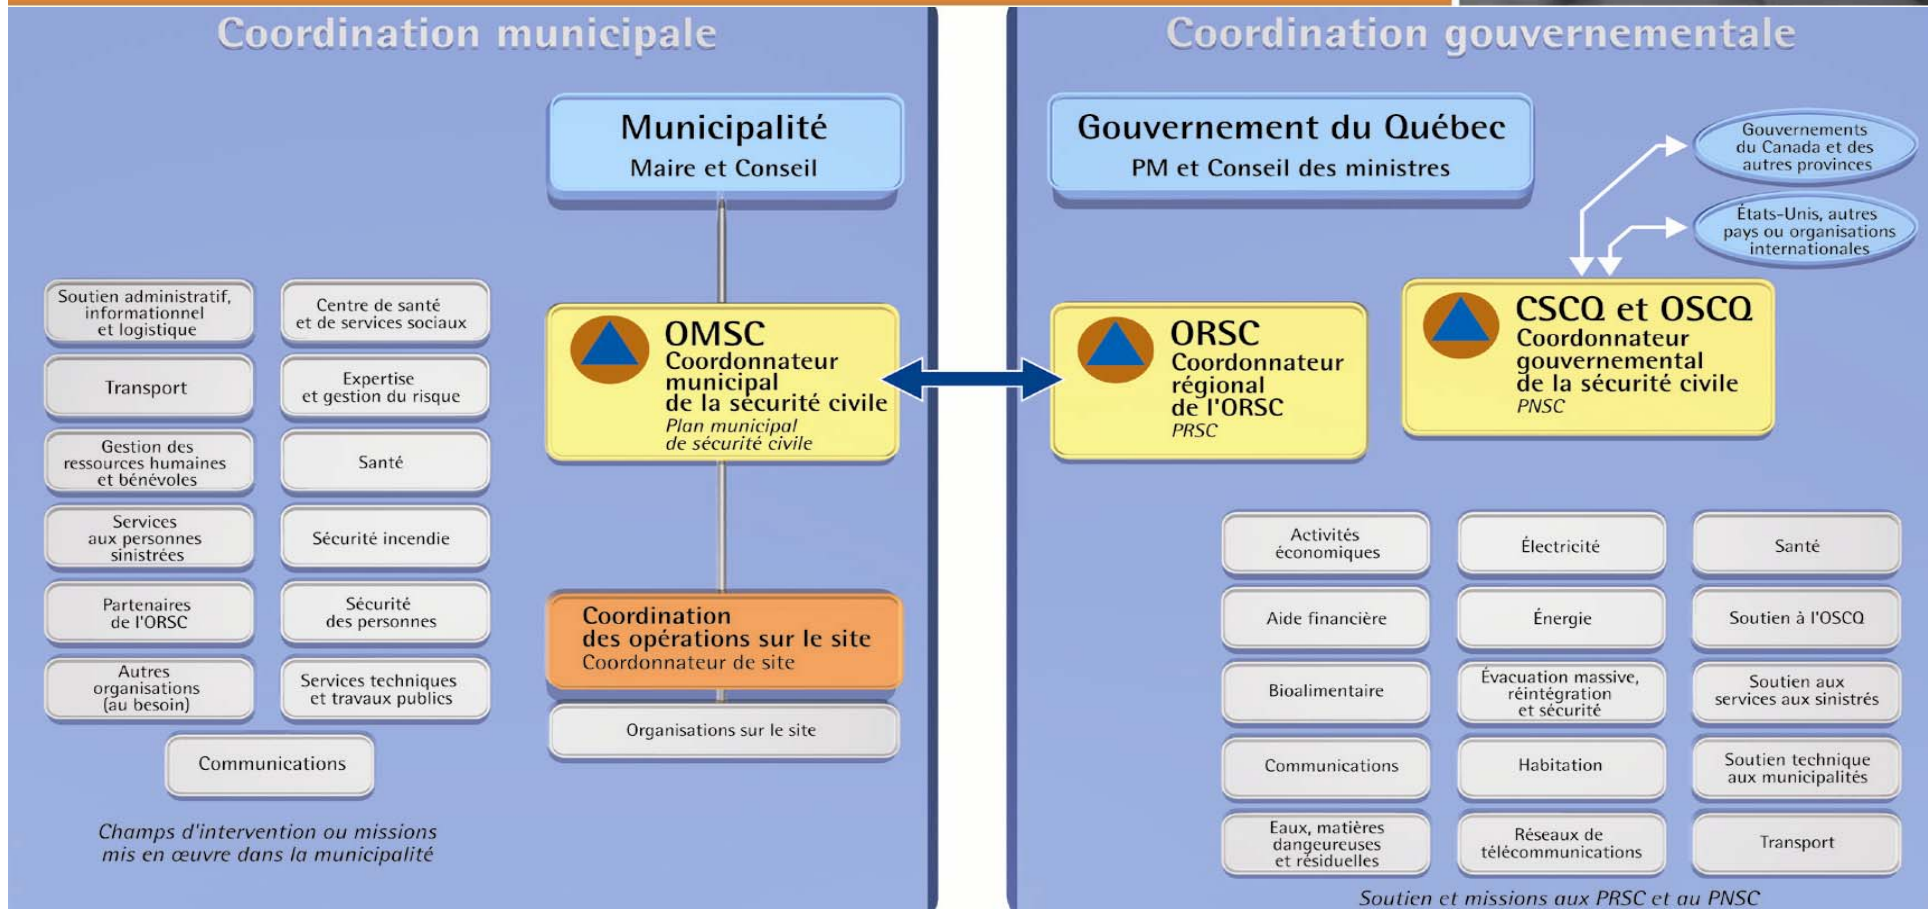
Coordination municipale

Municipalité
Maire et Conseil

Soutien administratif, informationnel et logistique

Centre de santé et de services sociaux

Transport

Expertise et gestion du risque

Gestion des ressources humaines et bénévoles

Santé

Services aux personnes sinistrées

Sécurité incendie

Partenaires de l'ORSC

Sécurité des personnes

Autres organisations (au besoin)

Services techniques et travaux publics

Communications

Champs d'intervention ou missions mis en œuvre dans la municipalité

OMSC
Coordonnateur municipal de la sécurité civile
Plan municipal de sécurité civile

Coordination des opérations sur le site
Coordonnateur de site

Organisations sur le site

Coordination gouvernementale

Gouvernement du Québec
PM et Conseil des ministres

Gouvernements du Canada et des autres provinces

États-Unis, autres pays ou organisations internationales

ORSC
Coordonnateur régional de l'ORSC
PRSC

CSCQ et OSCQ
Coordonnateur gouvernemental de la sécurité civile
PNSC

Activités économiques

Électricité

Santé

Aide financière

Énergie

Soutien à l'OSCQ

Bioalimentaire

Évacuation massive, réintégration et sécurité

Soutien aux services aux sinistrés

Communications

Habitation

Soutien technique aux municipalités

Eaux, matières dangereuses et résiduelles

Réseaux de télécommunications

Transport

Soutien et missions aux PRSC et au PNSC